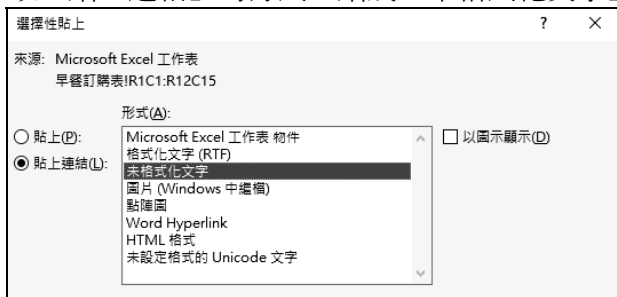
選擇性貼上

?

來源: Microsoft Excel 工作表
早餐訂購表!R1C1:R12C15

形式(A):

○ 貼上(P):
◉ 貼上連結(L):

Microsoft Excel 工作表 物件
格式化文字 (RTF)
未格式化文字
圖片 (Windows 中繼檔)
點陣圖
Word Hyperlink
HTML 格式
未設定格式的 Unicode 文字

☐ 以圖示顯示(D)